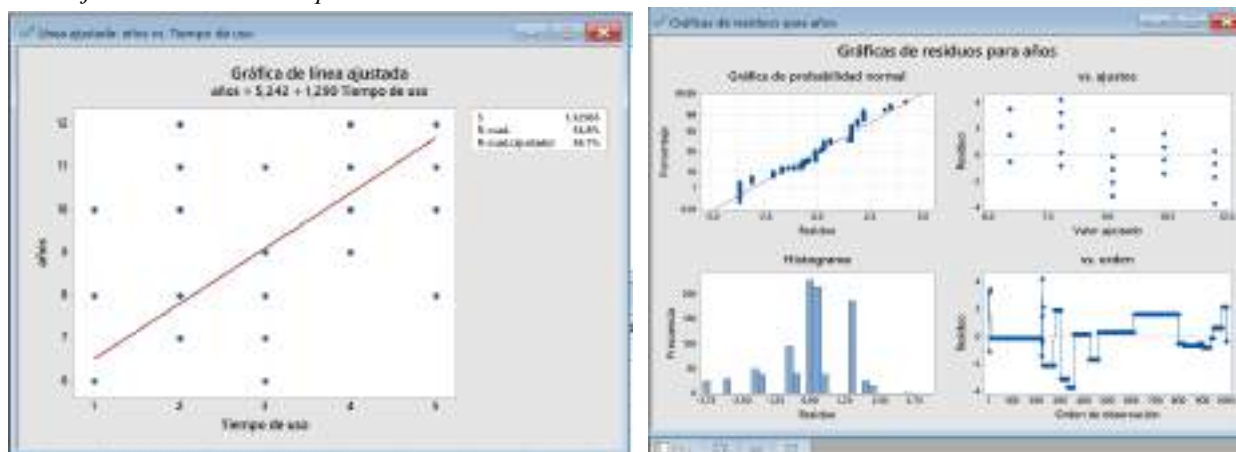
Línea ajustada: años vs. Tiempo de uso

Gráfica de línea ajustada
años = 5,242 + 1,290 Tiempo de uso

| | |
|---|---|
| S | 1,52984 |
| R-cuad. | 56,8% |
| R-cuad.(ajustado) | 56,7% |

12
11
10
9
8
7
6
años
1 2 3 4 5
Tiempo de uso

Gráficas de residuos para años

Gráficas de residuos para años

Gráfica de probabilidad normal
Porcentaje
Residuo

vs. ajustes
Residuo
Valor ajustado

Histograma
Frecuencia
Residuo

vs. orden
Residuo
Orden de observación